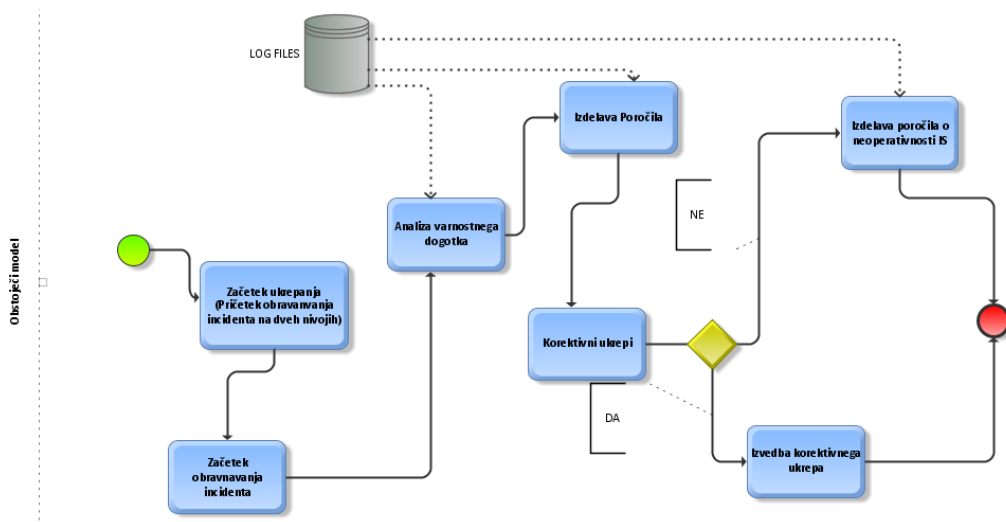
Obstoječi model

LOG FILES

Izdelava Poročila

Izdelava poročila o neoperativnosti IS

NE

Analiza varnostnega dogotka

Začetek ukrepanja (Pričetek obravnavanja incidenta na dveh nivojih)

Korektivni ukrepi

DA

Začetek obravnavanja incidenta

Izvedba korektivnega ukrepa